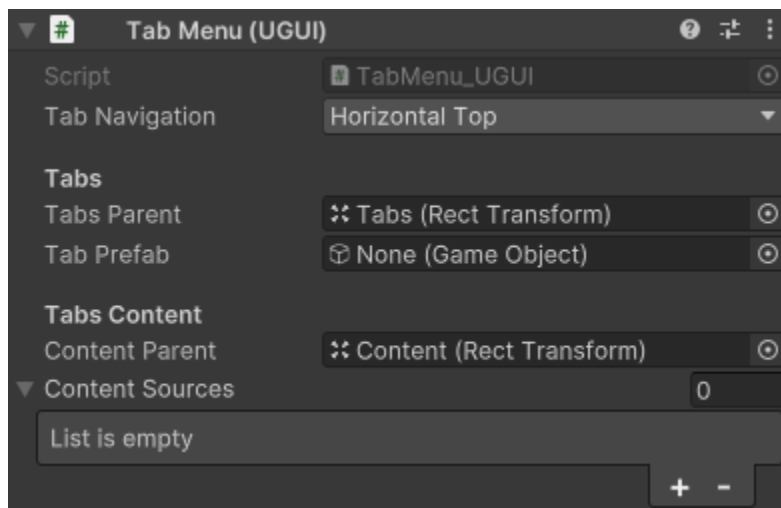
Tab Menu (UGUI)

Script TabMenu_UGUI
Tab Navigation Horizontal Top

Tabs
Tabs Parent Tabs (Rect Transform)
Tab Prefab None (Game Object)

Tabs Content
Content Parent Content (Rect Transform)
Content Sources 0
List is empty
+ -